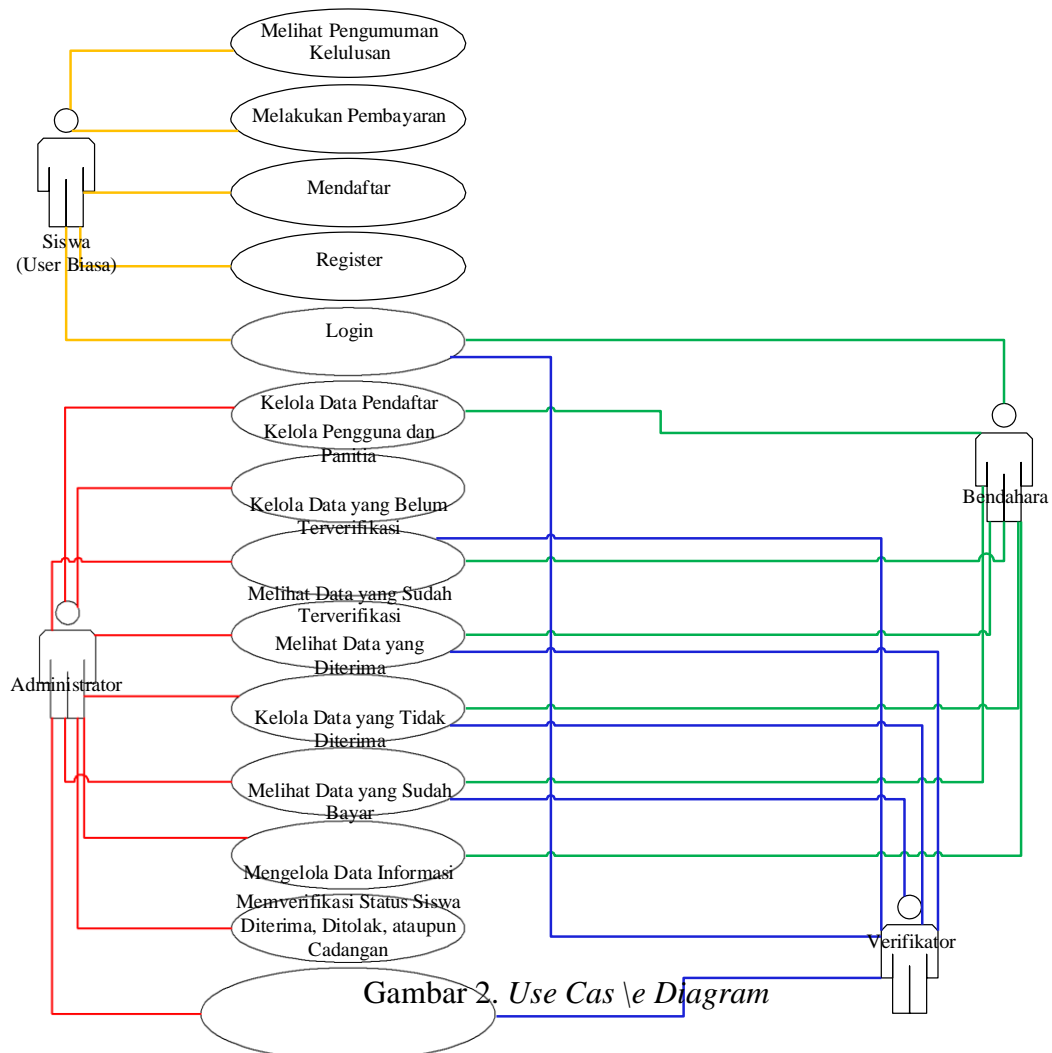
Melihat Pengumuman Kelulusan

Melakukan Pembayaran

Mendaftar

Register

Login

Siswa (User Biasa)

Kelola Data Pendaftar

Kelola Pengguna dan Panitia

Kelola Data yang Belum Terverifikasi

Melihat Data yang Sudah Terverifikasi

Melihat Data yang Diterima

Kelola Data yang Tidak Diterima

Melihat Data yang Sudah Bayar

Mengelola Data Informasi

Memverifikasi Status Siswa Diterima, Ditolak, ataupun Cadangan

Administrator

Bendahara

Verifikator

Gambar 2. *Use Cas \e Diagram*